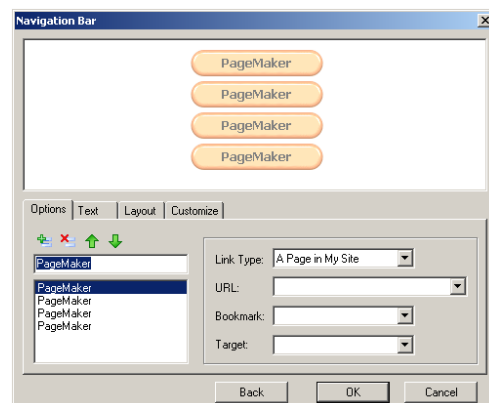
Navigation Bar

PageMaker
PageMaker
PageMaker
PageMaker

Options | Text | Layout | Customize

PageMaker

PageMaker
PageMaker
PageMaker
PageMaker

Link Type: A Page in My Site
URL:
Bookmark:
Target:

Back OK Cancel